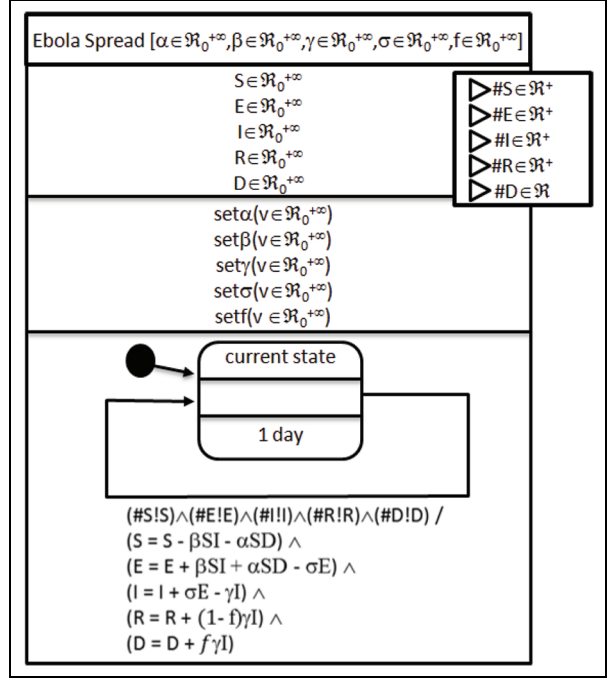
Ebola Spread [$\alpha \in \Re_0^{+\infty}, \beta \in \Re_0^{+\infty}, \gamma \in \Re_0^{+\infty}, \sigma \in \Re_0^{+\infty}, f \in \Re_0^{+\infty}$]

$S \in \Re_0^{+\infty}$
$E \in \Re_0^{+\infty}$
$I \in \Re_0^{+\infty}$
$R \in \Re_0^{+\infty}$
$D \in \Re_0^{+\infty}$

#$S \in \Re^+$
#$E \in \Re^+$
#$I \in \Re^+$
#$R \in \Re^+$
#$D \in \Re$

set$\alpha$($v \in \Re_0^{+\infty}$)
set$\beta$($v \in \Re_0^{+\infty}$)
set$\gamma$($v \in \Re_0^{+\infty}$)
set$\sigma$($v \in \Re_0^{+\infty}$)
setf($v \in \Re_0^{+\infty}$)

current state

1 day

(#S!S)$\wedge$(#E!E)$\wedge$(#I!I)$\wedge$(#R!R)$\wedge$(#D!D) /
(S = S - $\beta$SI - $\alpha$SD) $\wedge$
(E = E + $\beta$SI + $\alpha$SD - $\sigma$E) $\wedge$
(I = I + $\sigma$E - $\gamma$I) $\wedge$
(R = R + (1- f)$\gamma$I) $\wedge$
(D = D + $f\gamma$I)